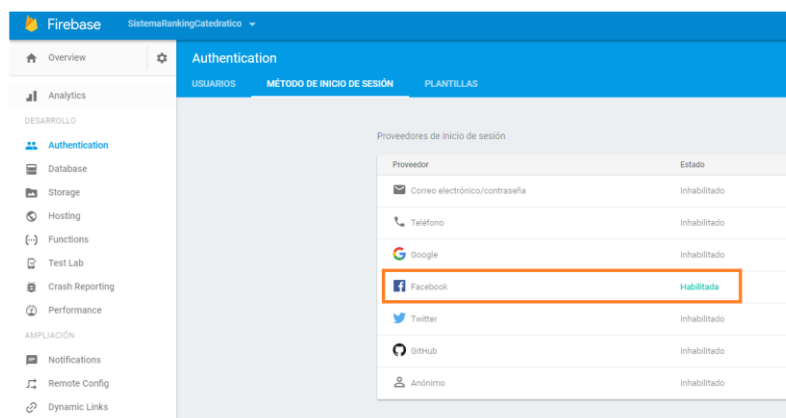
Firebase SistemaRankingCatedratico

Overview

Analytics

DESARROLLO

Authentication

Database

Storage

Hosting

Functions

Test Lab

Crash Reporting

Performance

AMPLIACIÓN

Notifications

Remote Config

Dynamic Links

Authentication

USUARIOS MÉTODO DE INICIO DE SESIÓN PLANTILLAS

Proveedores de inicio de sesión

| Proveedor | Estado |
|---|---|
| Correo electrónico/contraseña | Inhabilitado |
| Teléfono | Inhabilitado |
| Google | Inhabilitado |
| Facebook | Habilitada |
| Twitter | Inhabilitado |
| GitHub | Inhabilitado |
| Anónimo | Inhabilitado |